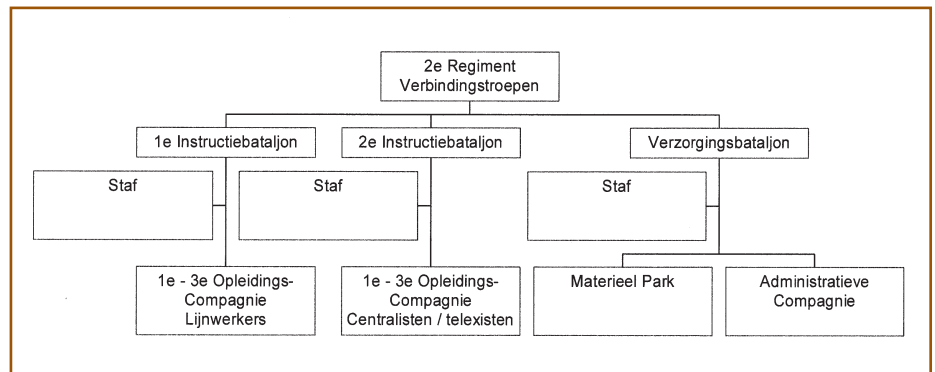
2e Regiment Verbindingstroepen

1e Instructiebataljon

2e Instructiebataljon

Verzorgingsbataljon

Staf

Staf

Staf

1e - 3e Opleidings-Compagnie Lijnwerkers

1e - 3e Opleidings-Compagnie Centralisten / telexisten

Materieel Park

Administratieve Compagnie